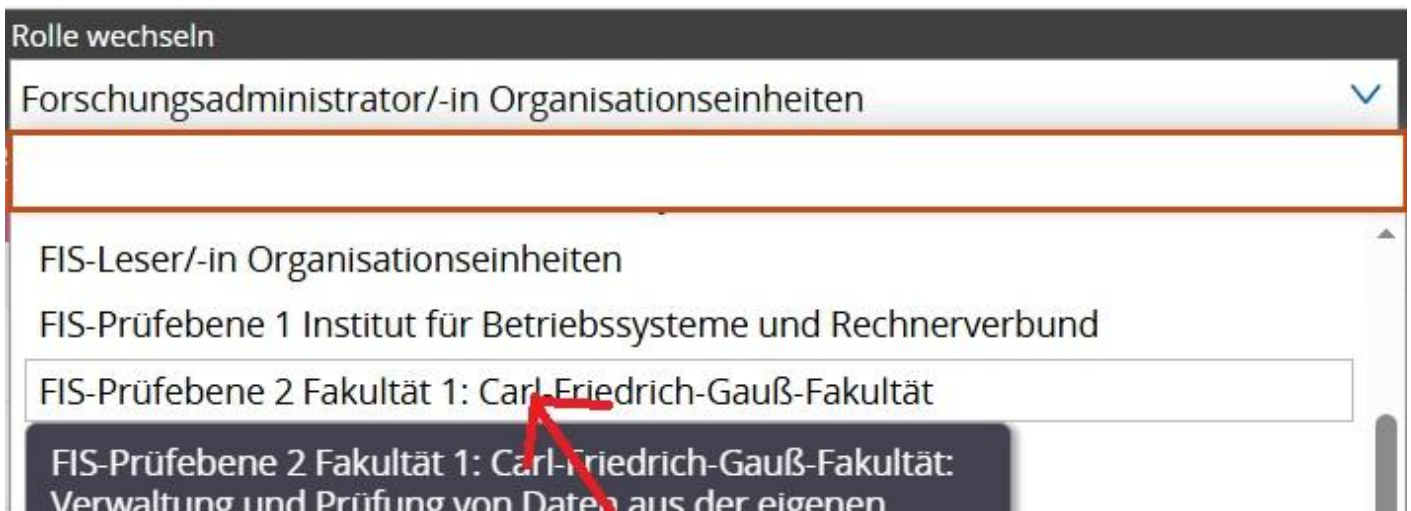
Rolle wechseln

Forschungsadministrator/-in Organisationseinheiten

FIS-Leser/-in Organisationseinheiten

FIS-Prüfebene 1 Institut für Betriebssysteme und Rechnerverbund

FIS-Prüfebene 2 Fakultät 1: Carl-Friedrich-Gauß-Fakultät

FIS-Prüfebene 2 Fakultät 1: Carl-Friedrich-Gauß-Fakultät: Verwaltung und Prüfung von Daten aus der eigenen